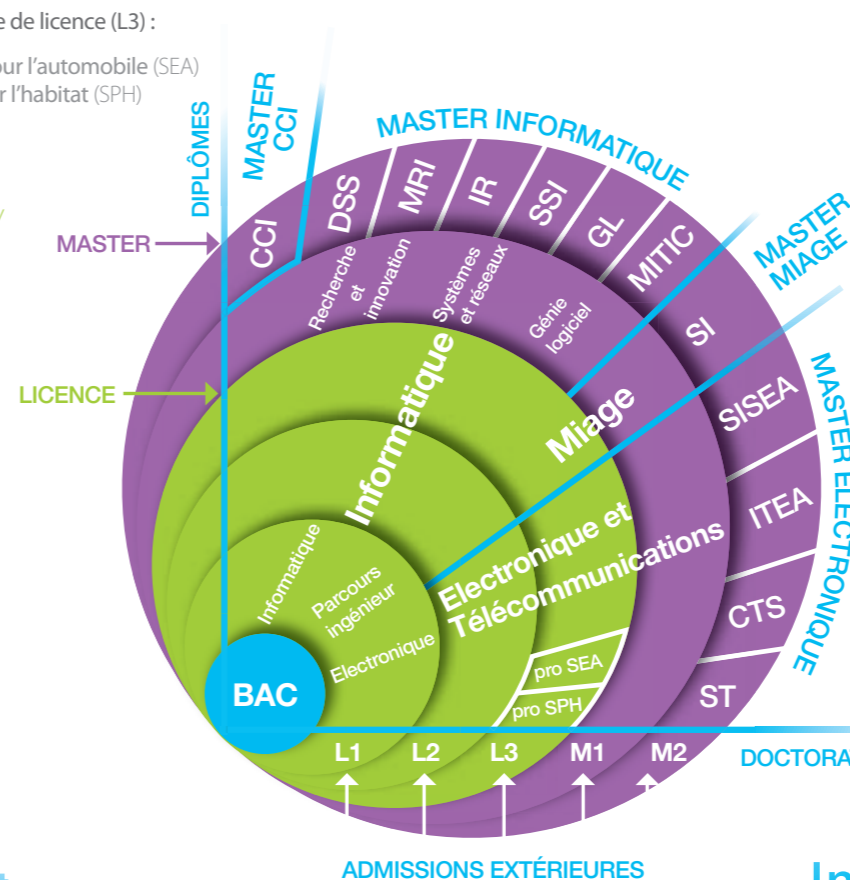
e de licence (L3) :

our l'automobile (SEA)
r l'habitat (SPH)

DIPLÔMES

MASTER CCI

MASTER INFORMATIQUE

MASTER MIAGE

MASTER ELECTRONIQUE

MASTER

LICENCE

CCI

DSS

MRI

IR

SSI

GL

MITIC

SI

SISEA

ITEA

CTS

ST

Recherche et innovation

Systèmes et réseaux

Génie logiciel

Informatique

Miage

Electronique et Télécommunications

Informatique

Parcours ingénieur

Electronique

pro SEA

pro SPH

BAC

L1

L2

L3

M1

M2

DOCTORA

ADMISSIONS EXTÉRIEURES